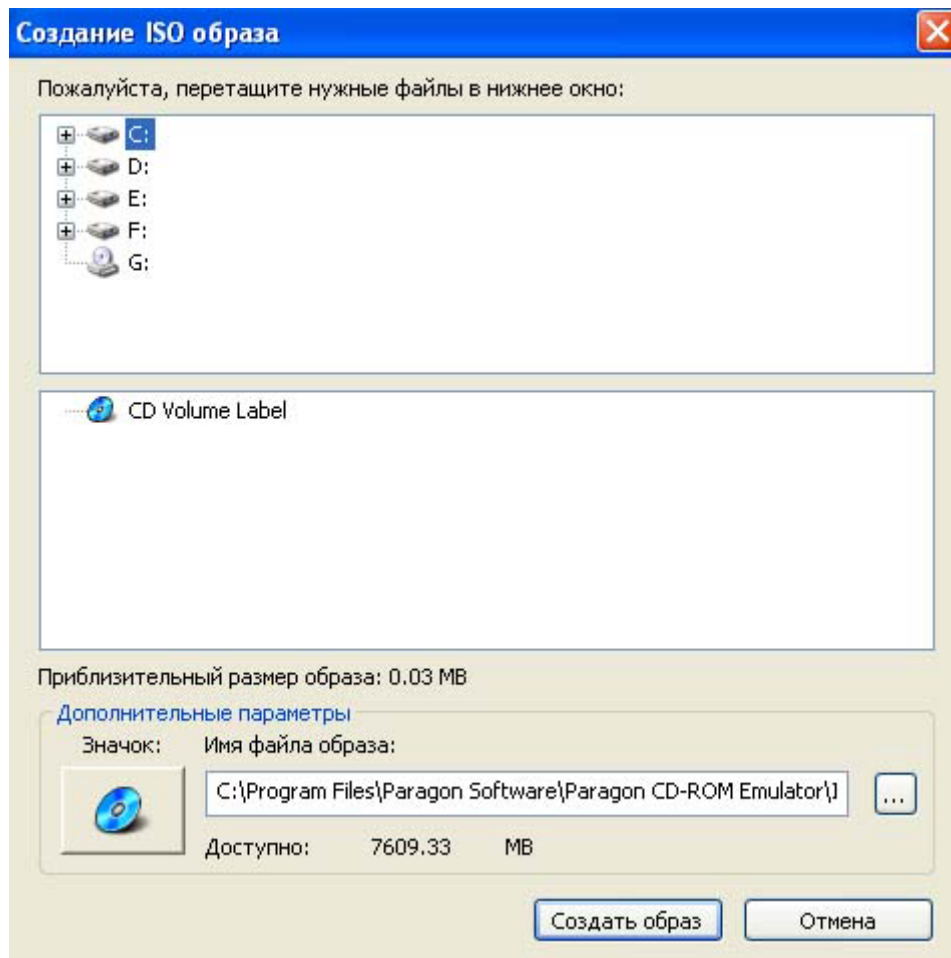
Создание ISO образа

Пожалуйста, перетащите нужные файлы в нижнее окно:

C:
D:
E:
F:
G:

CD Volume Label

Приблизительный размер образа: 0.03 MB

Дополнительные параметры

Значок:

Имя файла образа:

C:\Program Files\Paragon Software\Paragon CD-ROM Emulator\I

...

Доступно: 7609.33 MB

Создать образ

Отмена